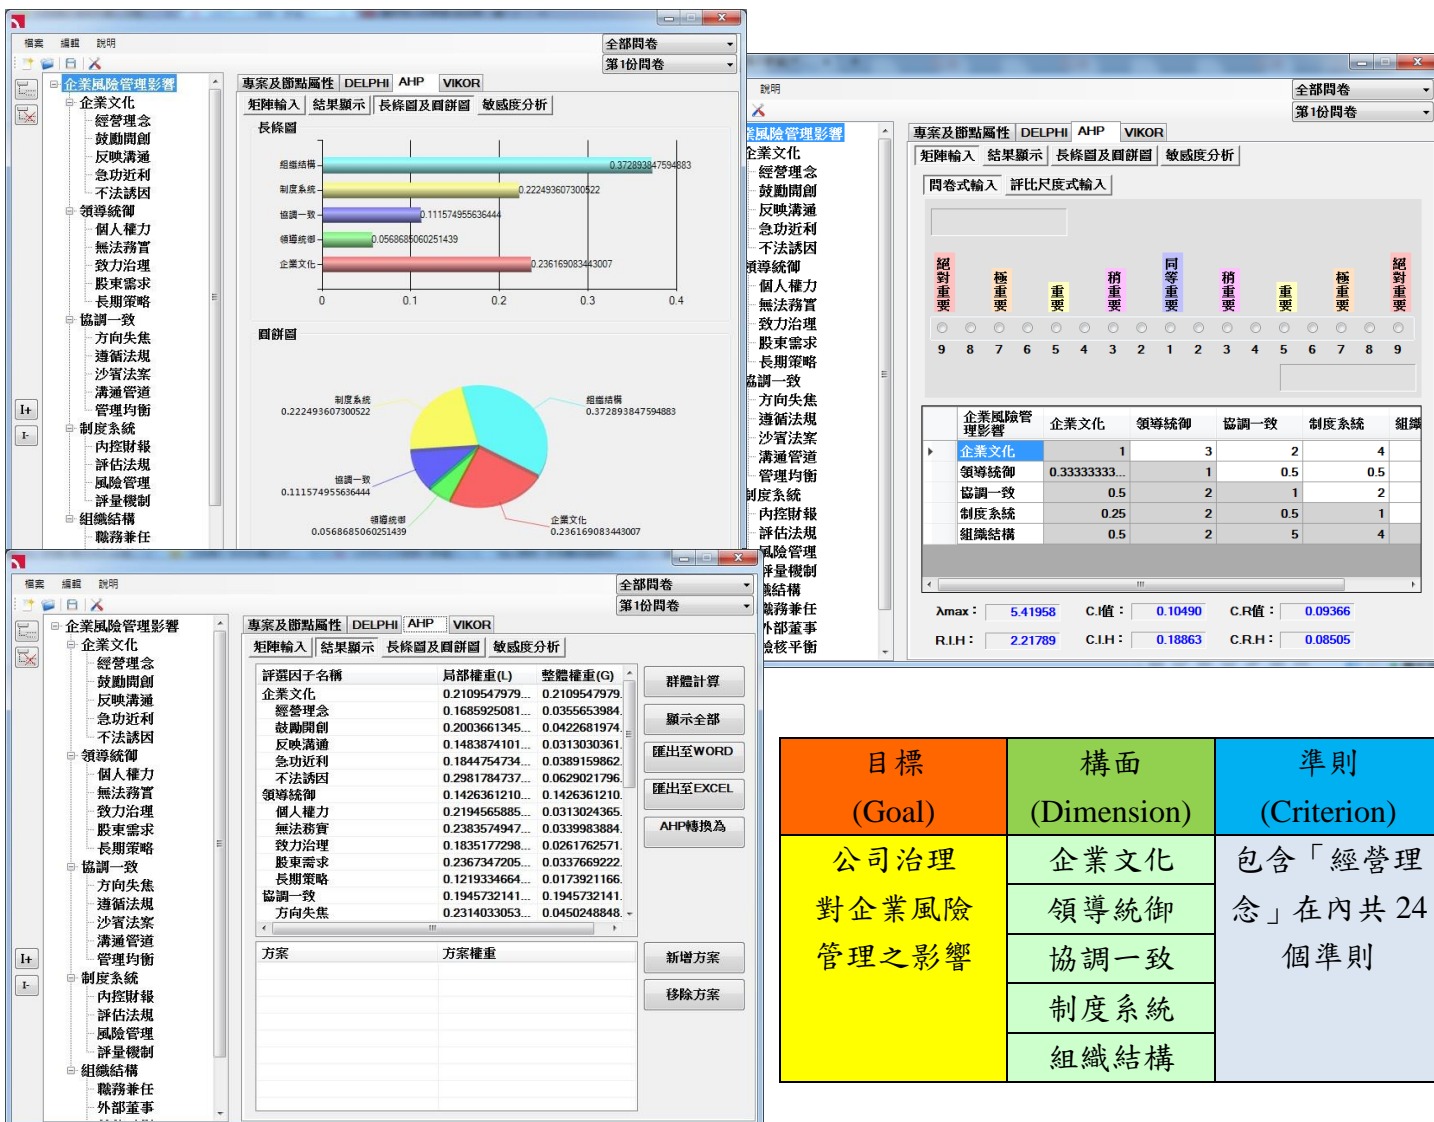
檔案 編輯 說明

全部問卷
第1份問卷

企業風險管理影響
企業文化
經營理念
鼓勵開創
反映溝通
急功近利
不法誘因
領導統御
個人權力
無法務實
致力治理
股東需求
長期策略
協調一致
方向失焦
遵循法規
沙賓法案
溝通管道
管理均衡
制度系統
內控財報
評估法規
風險管理
評量機制
組織結構
職務兼任

專案及節點屬性 DELPHI AHP VIKOR
矩陣輸入 結果顯示 長條圖及圓餅圖 敏感度分析

長條圖
組織結構 0.372893847594883
制度系統 0.222493607300522
協調一致 0.111574955636444
領導統御 0.0568685060251439
企業文化 0.236169083443007
0 0.1 0.2 0.3 0.4

圓餅圖
制度系統 0.222493607300522
組織結構 0.372893847594883
協調一致 0.111574955636444
領導統御 0.0568685060251439
企業文化 0.236169083443007

說明
全部問卷
第1份問卷
業風險管理影響
企業文化
經營理念
鼓勵開創
反映溝通
急功近利
不法誘因
領導統御
個人權力
無法務實
致力治理
股東需求
長期策略
協調一致
方向失焦
遵循法規
沙賓法案
溝通管道
管理均衡
制度系統
內控財報
評估法規
風險管理
評量機制
組織結構
職務兼任
外部董事
稽核平衡

專案及節點屬性 DELPHI AHP VIKOR
矩陣輸入 結果顯示 長條圖及圓餅圖 敏感度分析
問卷式輸入 評比尺度式輸入

絕對重要 極重要 重要 稍重要 同等重要 稍重要 重要 極重要 絕對重要
9 8 7 6 5 4 3 2 1 2 3 4 5 6 7 8 9

| 企業風險管理影響 | 企業文化 | 領導統御 | 協調一致 | 制度系統 | 組織 |
|---|---|---|---|---|---|
| 企業文化 | 1 | 3 | 2 | 4 | |
| 領導統御 | 0.33333333... | 1 | 0.5 | 0.5 | |
| 協調一致 | 0.5 | 2 | 1 | 2 | |
| 制度系統 | 0.25 | 2 | 0.5 | 1 | |
| 組織結構 | 0.5 | 2 | 5 | 4 | |

λmax： 5.41958 C.I值： 0.10490 C.R值： 0.09366
R.I.H： 2.21789 C.I.H： 0.18863 C.R.H： 0.08505

檔案 編輯 說明
全部問卷
第1份問卷

企業風險管理影響
企業文化
經營理念
鼓勵開創
反映溝通
急功近利
不法誘因
領導統御
個人權力
無法務實
致力治理
股東需求
長期策略
協調一致
方向失焦
遵循法規
沙賓法案
溝通管道
管理均衡
制度系統
內控財報
評估法規
風險管理
評量機制
組織結構
職務兼任
外部董事

專案及節點屬性 DELPHI AHP VIKOR
矩陣輸入 結果顯示 長條圖及圓餅圖 敏感度分析

| 評選因子名稱 | 局部權重(L) | 整體權重(G) |
|---|---|---|
| 企業文化 | 0.2109547979... | 0.2109547979. |
| 經營理念 | 0.1685925081... | 0.0355653984. |
| 鼓勵開創 | 0.2003661345... | 0.0422681974. |
| 反映溝通 | 0.1483874101... | 0.0313030361. |
| 急功近利 | 0.1844754734... | 0.0389159862. |
| 不法誘因 | 0.2981784737... | 0.0629021796. |
| 領導統御 | 0.1426361210... | 0.1426361210. |
| 個人權力 | 0.2194565885... | 0.0313024365. |
| 無法務實 | 0.2383574947... | 0.0339983884. |
| 致力治理 | 0.1835177298... | 0.0261762571. |
| 股東需求 | 0.2367347205... | 0.0337669222. |
| 長期策略 | 0.1219334664... | 0.0173921166. |
| 協調一致 | 0.1945732141... | 0.1945732141. |
| 方向失焦 | 0.2314033053... | 0.0450248848. |

群體計算
顯示全部
匯出至WORD
匯出至EXCEL
AHP轉換為

方案 方案權重
新增方案
移除方案

| 目標 (Goal) | 構面 (Dimension) | 準則 (Criterion) |
|---|---|---|
| 公司治理對企業風險管理之影響 | 企業文化 | 包含「經營理念」在內共 24 個準則 |
| | 領導統御 | |
| | 協調一致 | |
| | 制度系統 | |
| | 組織結構 | |